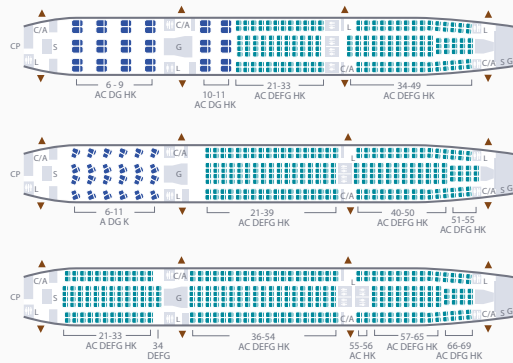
C/A
CP
S
L
C/A
G
L
L
C/A
L
C/A
L
6 - 9
AC DG HK
10-11
AC DG HK
21-33
AC DEFG HK
34-49
AC DEFG HK

C/A
CP
S
L
C/A
G
L
L
C/A
C/A
L
S G
6-11
A DG K
21-39
AC DEFG HK
40-50
AC DEFG HK
51-55
AC DFG HK

C/A
CP
S
L
C/A
G
L
L
C/A
C/A
L
S G
21-33
AC DEFG HK
34
DEFG
36-54
AC DEFG HK
55-56
AC HK
57-65
AC DEFG HK
66-69
AC DFG HK